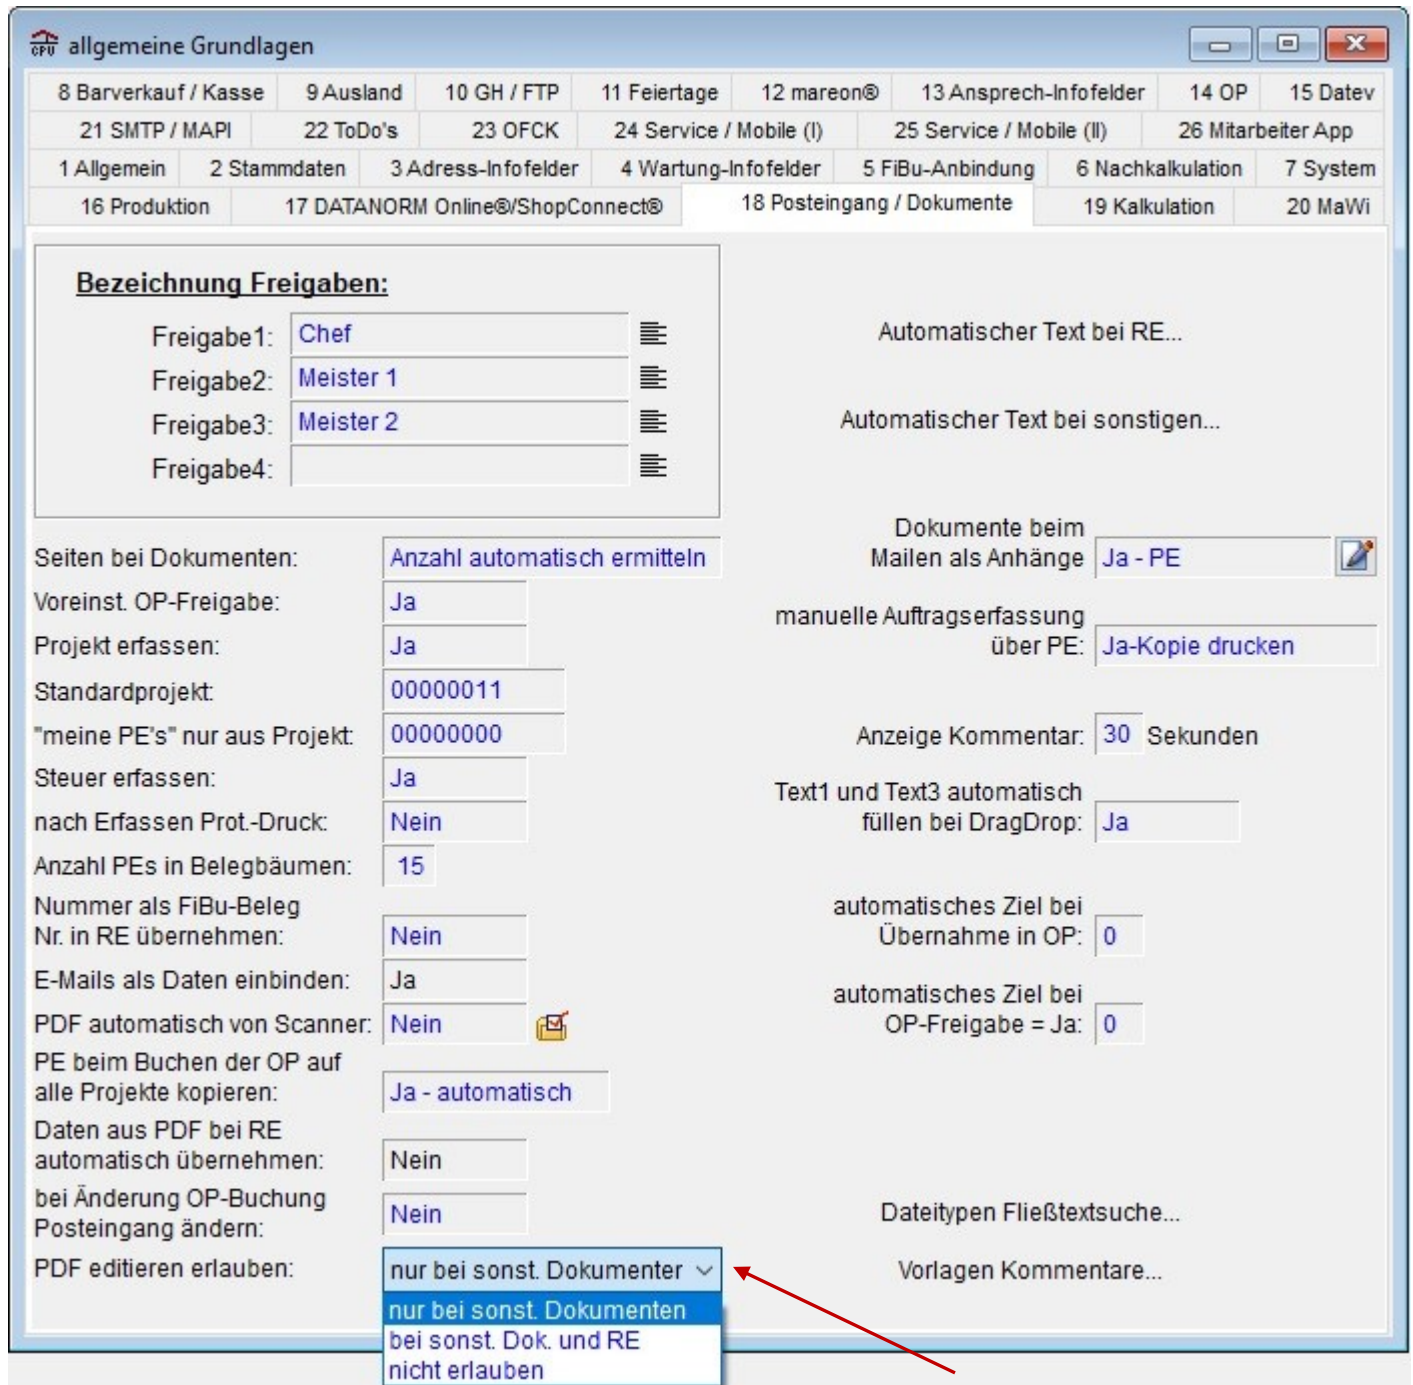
allgemeine Grundlagen

8 Barverkauf / Kasse | 9 Ausland | 10 GH / FTP | 11 Feiertage | 12 mareon® | 13 Ansprech-Infofelder | 14 OP | 15 Datev
21 SMTP / MAPI | 22 ToDo's | 23 OFCK | 24 Service / Mobile (I) | 25 Service / Mobile (II) | 26 Mitarbeiter App
1 Allgemein | 2 Stammdaten | 3 Adress-Infofelder | 4 Wartung-Infofelder | 5 FiBu-Anbindung | 6 Nachkalkulation | 7 System
16 Produktion | 17 DATANORM Online®/ShopConnect® | 18 Posteingang / Dokumente | 19 Kalkulation | 20 MaWi

Bezeichnung Freigaben:

Freigabe1: Chef
Freigabe2: Meister 1
Freigabe3: Meister 2
Freigabe4:

Automatischer Text bei RE...

Automatischer Text bei sonstigen...

Seiten bei Dokumenten: Anzahl automatisch ermitteln
Dokumente beim Mailen als Anhänge: Ja - PE
Voreinst. OP-Freigabe: Ja
manuelle Auftragserfassung über PE: Ja-Kopie drucken
Projekt erfassen: Ja
Standardprojekt: 00000011
"meine PE's" nur aus Projekt: 00000000
Anzeige Kommentar: 30 Sekunden
Steuer erfassen: Ja
Text1 und Text3 automatisch füllen bei DragDrop: Ja
nach Erfassen Prot.-Druck: Nein
Anzahl PEs in Belegbäumen: 15
Nummer als FiBu-Beleg Nr. in RE übernehmen: Nein
automatisches Ziel bei Übernahme in OP: 0
E-Mails als Daten einbinden: Ja
PDF automatisch von Scanner: Nein
automatisches Ziel bei OP-Freigabe = Ja: 0
PE beim Buchen der OP auf alle Projekte kopieren: Ja - automatisch
Daten aus PDF bei RE automatisch übernehmen: Nein
bei Änderung OP-Buchung Posteingang ändern: Nein
Dateitypen Fließtextsuche...
PDF editieren erlauben: nur bei sonst. Dokumenter
Vorlagen Kommentare...
nur bei sonst. Dokumenten
bei sonst. Dok. und RE
nicht erlauben